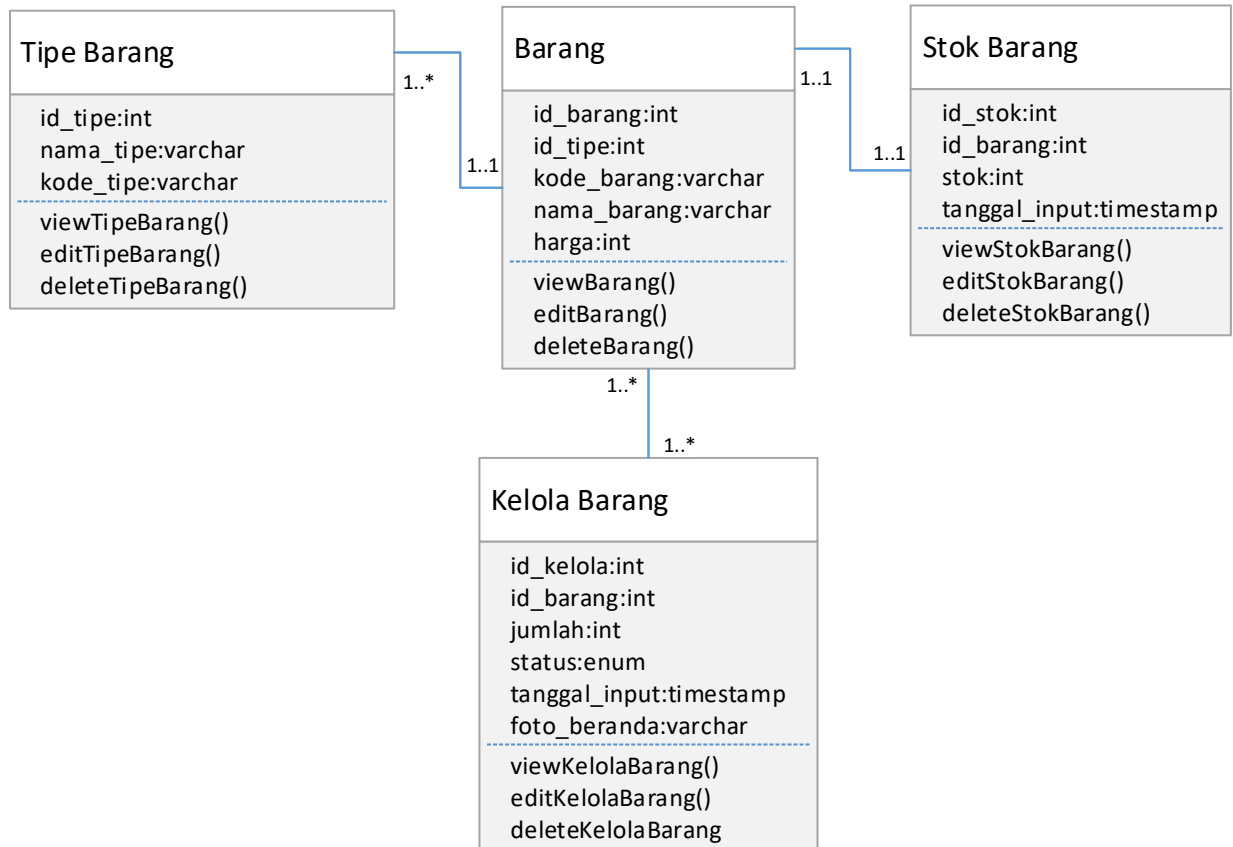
Tipe Barang

id_tipe:int
nama_tipe:varchar
kode_tipe:varchar

viewTipeBarang()
editTipeBarang()
deleteTipeBarang()

1..*

1..1

Barang

id_barang:int
id_tipe:int
kode_barang:varchar
nama_barang:varchar
harga:int

viewBarang()
editBarang()
deleteBarang()

1..1

1..1

Stok Barang

id_stok:int
id_barang:int
stok:int
tanggal_input:timestamp

viewStokBarang()
editStokBarang()
deleteStokBarang()

1..*

1..*

Kelola Barang

id_kelola:int
id_barang:int
jumlah:int
status:enum
tanggal_input:timestamp
foto_beranda:varchar

viewKelolaBarang()
editKelolaBarang()
deleteKelolaBarang